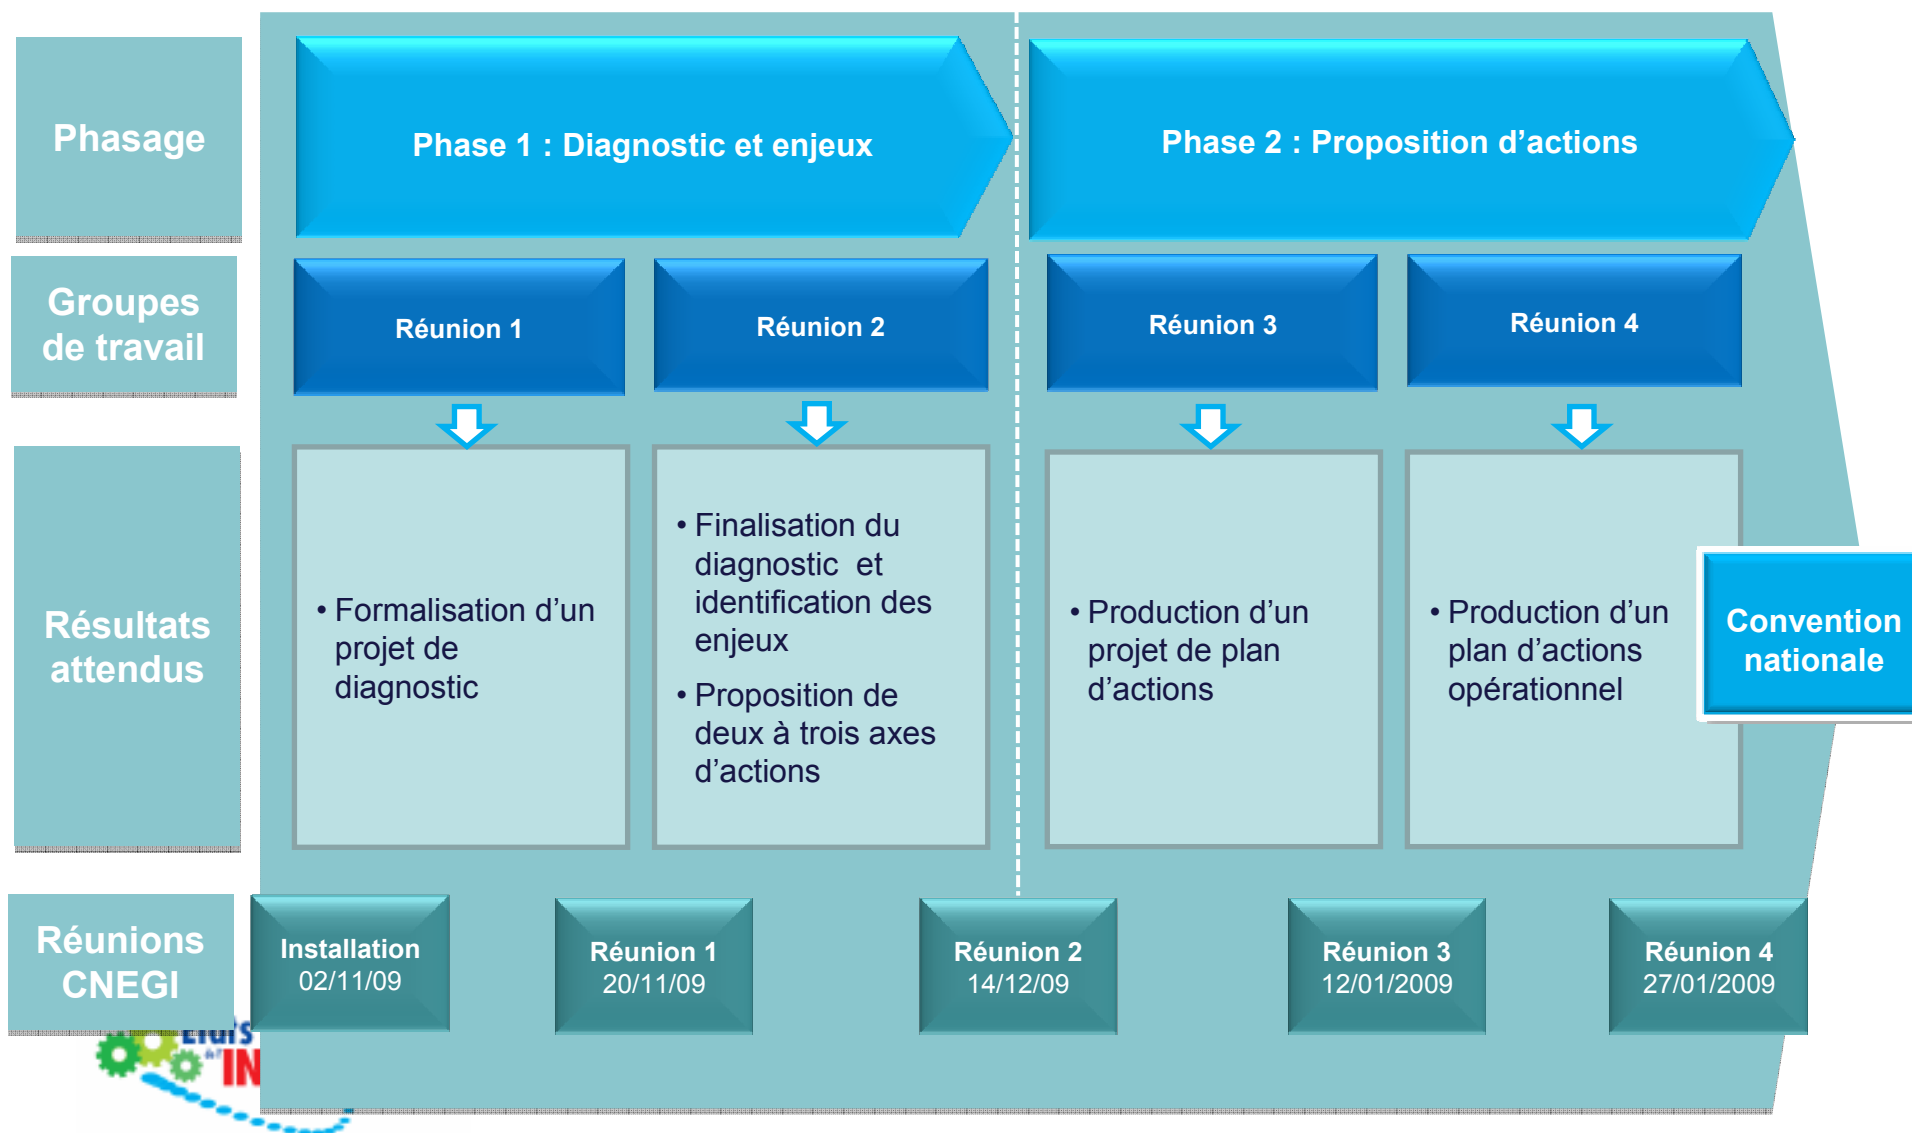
Phasage

Phase 1 : Diagnostic et enjeux

Phase 2 : Proposition d’actions

Groupes de travail

Réunion 1

Réunion 2

Réunion 3

Réunion 4

Résultats attendus

• Formalisation d’un projet de diagnostic

• Finalisation du diagnostic et identification des enjeux

• Proposition de deux à trois axes d’actions

• Production d’un projet de plan d’actions

• Production d’un plan d’actions opérationnel

Convention nationale

Réunions CNEGI

Installation 02/11/09

Réunion 1 20/11/09

Réunion 2 14/12/09

Réunion 3 12/01/2009

Réunion 4 27/01/2009

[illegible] IN